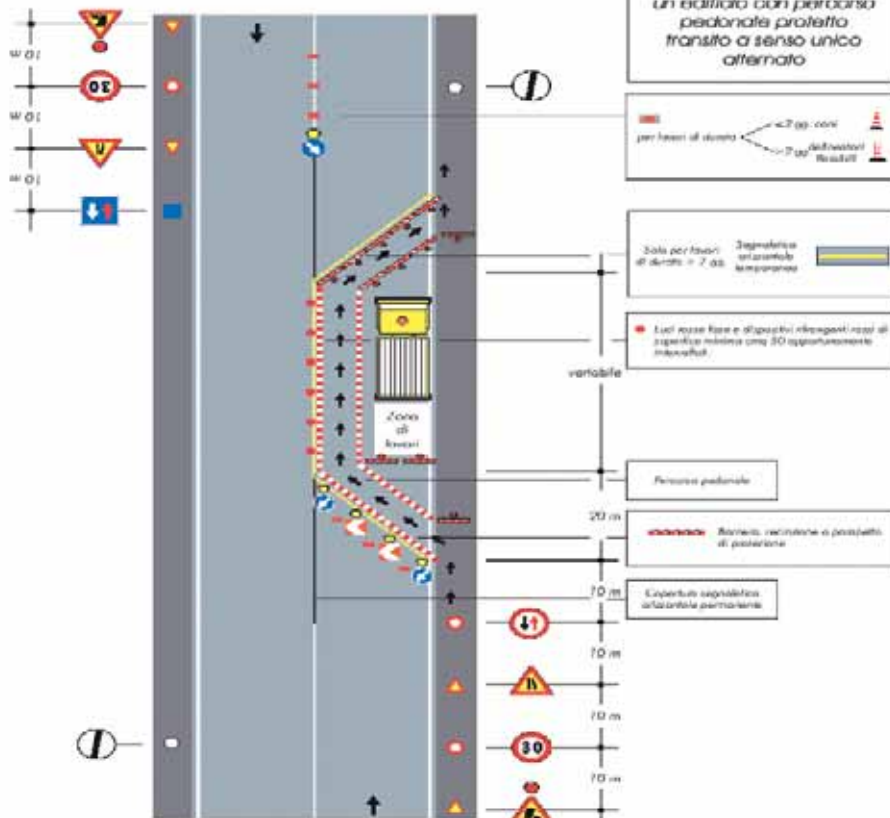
un edificio con percorso pedonale protetto transito a senso unico alternato

10 m

30

10 m

10 m

per lavori di durata <7 gg. coni >7 gg. delineatori flessibili

Solo per lavori di durata > 7 gg. Segnaletica orizzontale temporanea

Luci rosse fisse e dispositivi rifrangenti rossi di superficie minima cmq 50 opportunamente intervallati.

variabile

Zona di lavori

Percorso pedonale

20 m

Barriera, recinzione o parapetto di protezione

10 m

Copertura segnaletica orizzontale permanente

10 m

10 m

30

10 m